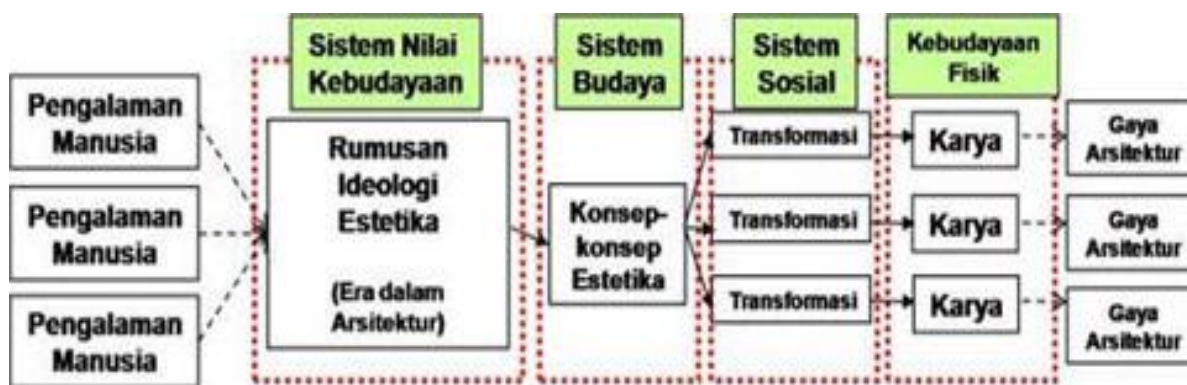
Sistem Nilai Kebudayaan

Sistem Budaya

Sistem Sosial

Kebudayaan Fisik

Pengalaman Manusia

Pengalaman Manusia

Pengalaman Manusia

Rumusan Ideologi Estetika

(Era dalam Arsitektur)

Konsep-konsep Estetika

Transfomasi

Transfomasi

Transfomasi

Karya

Karya

Karya

Gaya Arsitektur

Gaya Arsitektur

Gaya Arsitektur